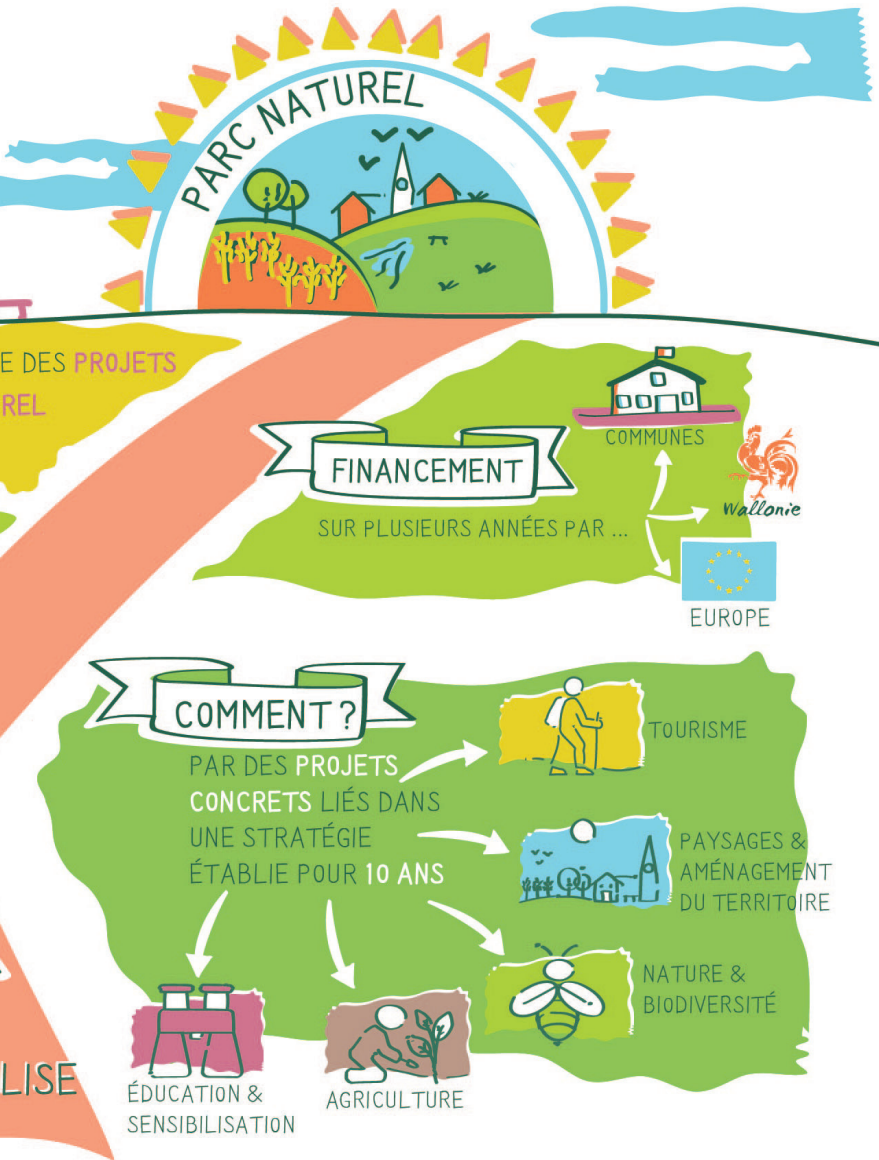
PARC NATUREL

E DES PROJETS
REL

FINANCEMENT

SUR PLUSIEURS ANNÉES PAR ...

COMMUNES

Wallonie

EUROPE

COMMENT ?

PAR DES PROJETS CONCRETS LIÉS DANS UNE STRATÉGIE ÉTABLIE POUR 10 ANS

TOURISME

PAYSAGES & AMÉNAGEMENT DU TERRITOIRE

NATURE & BIODIVERSITÉ

ÉDUCATION & SENSIBILISATION

AGRICULTURE

LISE